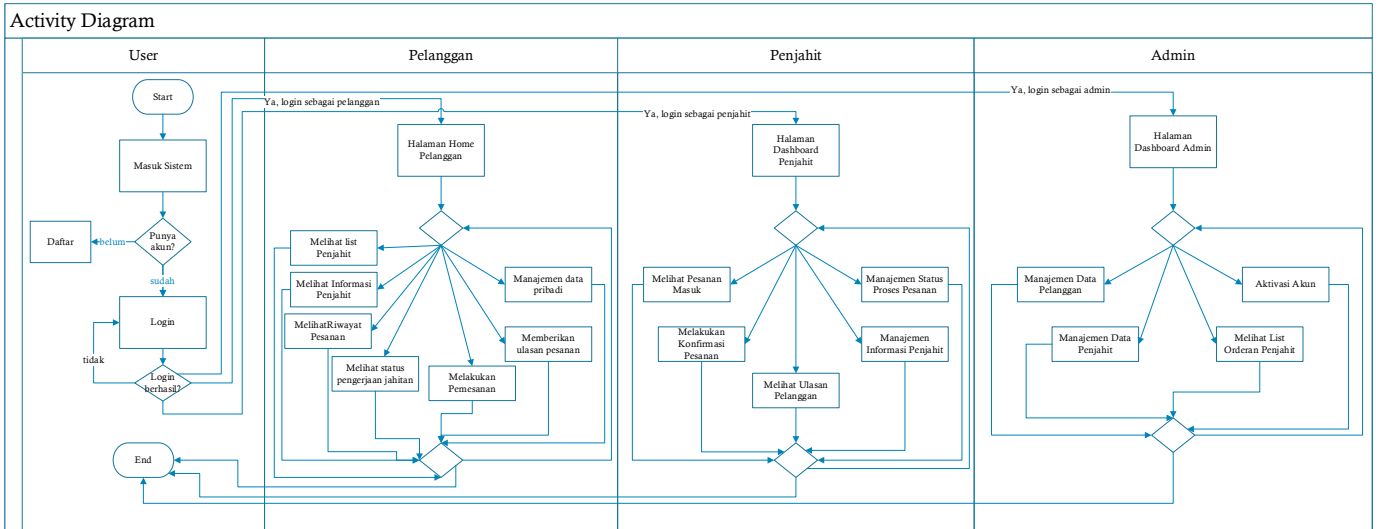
Activity Diagram

| User | Pelanggan | Penjahit | Admin |
|---|---|---|---|

Start

Masuk Sistem

Punya akun?

belum

Daftar

sudah

Login

tidak

Login berhasil?

End

Ya, login sebagai pelanggan

Ya, login sebagai penjahit

Ya, login sebagai admin

Halaman Home Pelanggan

Melihat list Penjahit

Melihat Informasi Penjahit

MelihatRiwayat Pesanan

Melihat status pengerjaan jahitan

Melakukan Pemesanan

Memberikan ulasan pesanan

Manajemen data pribadi

Halaman Dashboard Penjahit

Melihat Pesanan Masuk

Melakukan Konfirmasi Pesanan

Melihat Ulasan Pelanggan

Manajemen Informasi Penjahit

Manajemen Status Proses Pesanan

Halaman Dashboard Admin

Manajemen Data Pelanggan

Manajemen Data Penjahit

Melihat List Orderan Penjahit

Aktivasi Akun